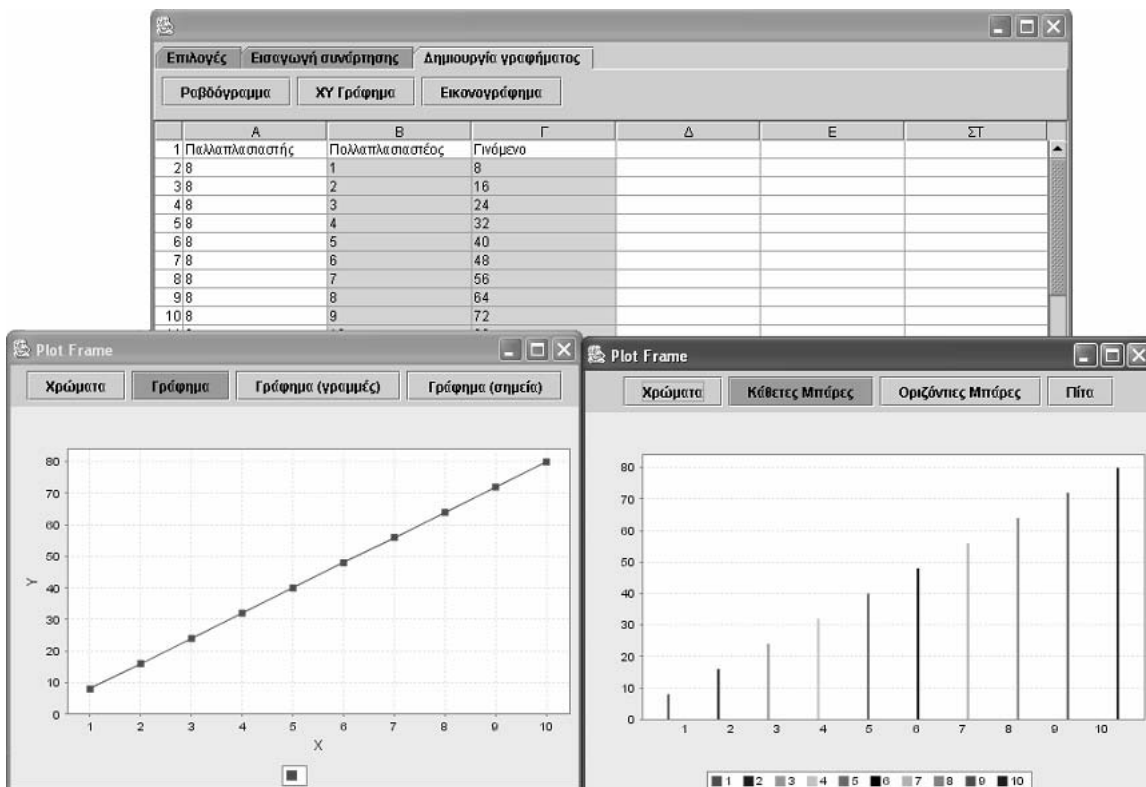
Επιλογές | Εισαγωγή συνάρτησης | Δημιουργία γραφήματος

Ραβδόγραμμα | XY Γράφημα | Εικονογράφημα

| | A | B | Γ | Δ | E | ΣΤ |
|---|---|---|---|---|---|---|
| 1 | Παλλαπλασιαστής | Πολλαπλασιαστέος | Γινόμενο | | | |
| 2 | 8 | 1 | 8 | | | |
| 3 | 8 | 2 | 16 | | | |
| 4 | 8 | 3 | 24 | | | |
| 5 | 8 | 4 | 32 | | | |
| 6 | 8 | 5 | 40 | | | |
| 7 | 8 | 6 | 48 | | | |
| 8 | 8 | 7 | 56 | | | |
| 9 | 8 | 8 | 64 | | | |
| 10 | 8 | 9 | 72 | | | |

Plot Frame

Χρώματα | Γράφημα | Γράφημα (γραμμές) | Γράφημα (σημεία)

80 70 60 50 40 30 20 10 0
Y
1 2 3 4 5 6 7 8 9 10
X

Plot Frame

Χρώματα | Κάθετες Μπάρες | Οριζόντιες Μπάρες | Πίτα

80 70 60 50 40 30 20 10 0
1 2 3 4 5 6 7 8 9 10

1 2 3 4 5 6 7 8 9 10